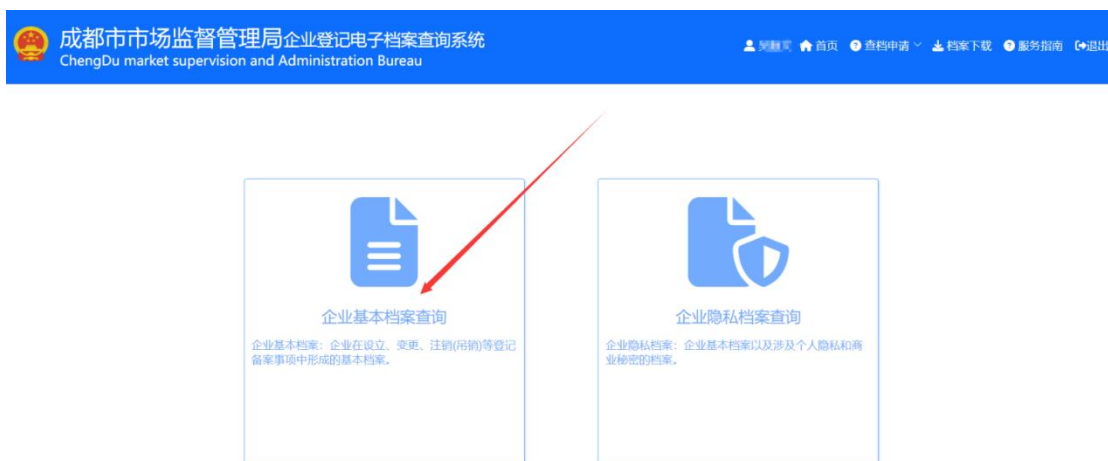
成都市市场监督管理局企业登记电子档案查询系统
ChengDu market supervision and Administration Bureau

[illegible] 首页 查档申请 档案下载 服务指南 退出

企业基本档案查询
企业基本档案：企业在设立、变更、注销(吊销)等登记备案事项中形成的基本档案。

企业隐私档案查询
企业隐私档案：企业基本档案以及涉及个人隐私和商业秘密的档案。